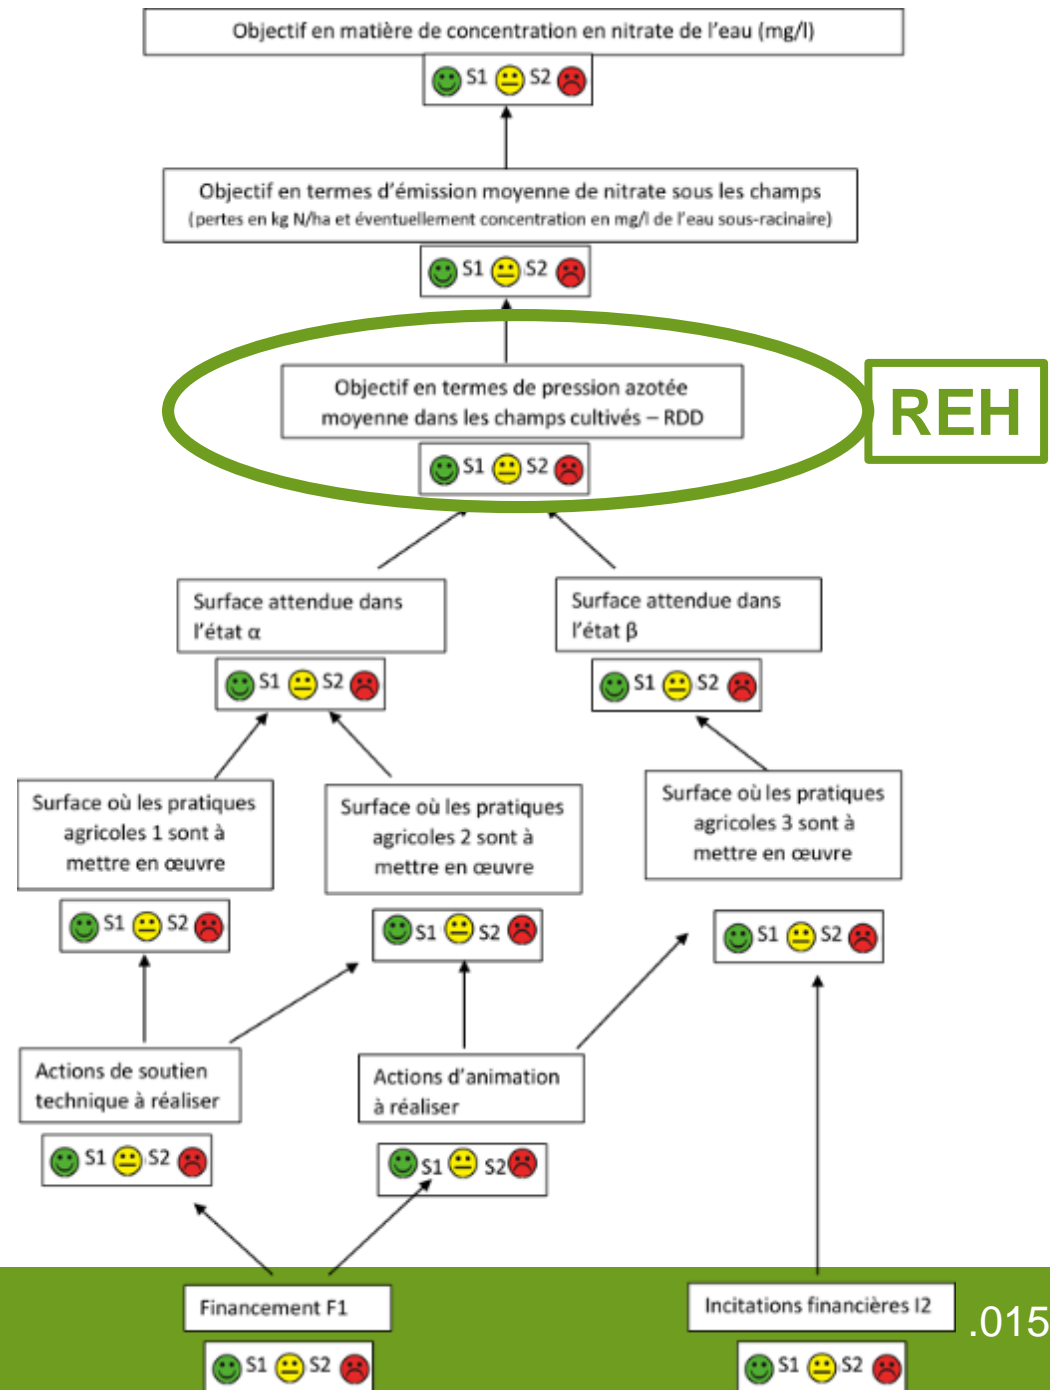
Objectif en matière de concentration en nitrate de l'eau (mg/l)

S1 S2

Objectif en termes d'émission moyenne de nitrate sous les champs
(pertes en kg N/ha et éventuellement concentration en mg/l de l'eau sous-racinaire)

S1 S2

Objectif en termes de pression azotée moyenne dans les champs cultivés – RDD

S1 S2

REH

Surface attendue dans l'état $\alpha$

S1 S2

Surface attendue dans l'état $\beta$

S1 S2

Surface où les pratiques agricoles 1 sont à mettre en œuvre

S1 S2

Surface où les pratiques agricoles 2 sont à mettre en œuvre

S1 S2

Surface où les pratiques agricoles 3 sont à mettre en œuvre

S1 S2

Actions de soutien technique à réaliser

S1 S2

Actions d'animation à réaliser

S1 S2

Financement F1

S1 S2

Incitations financières I2

S1 S2

.015